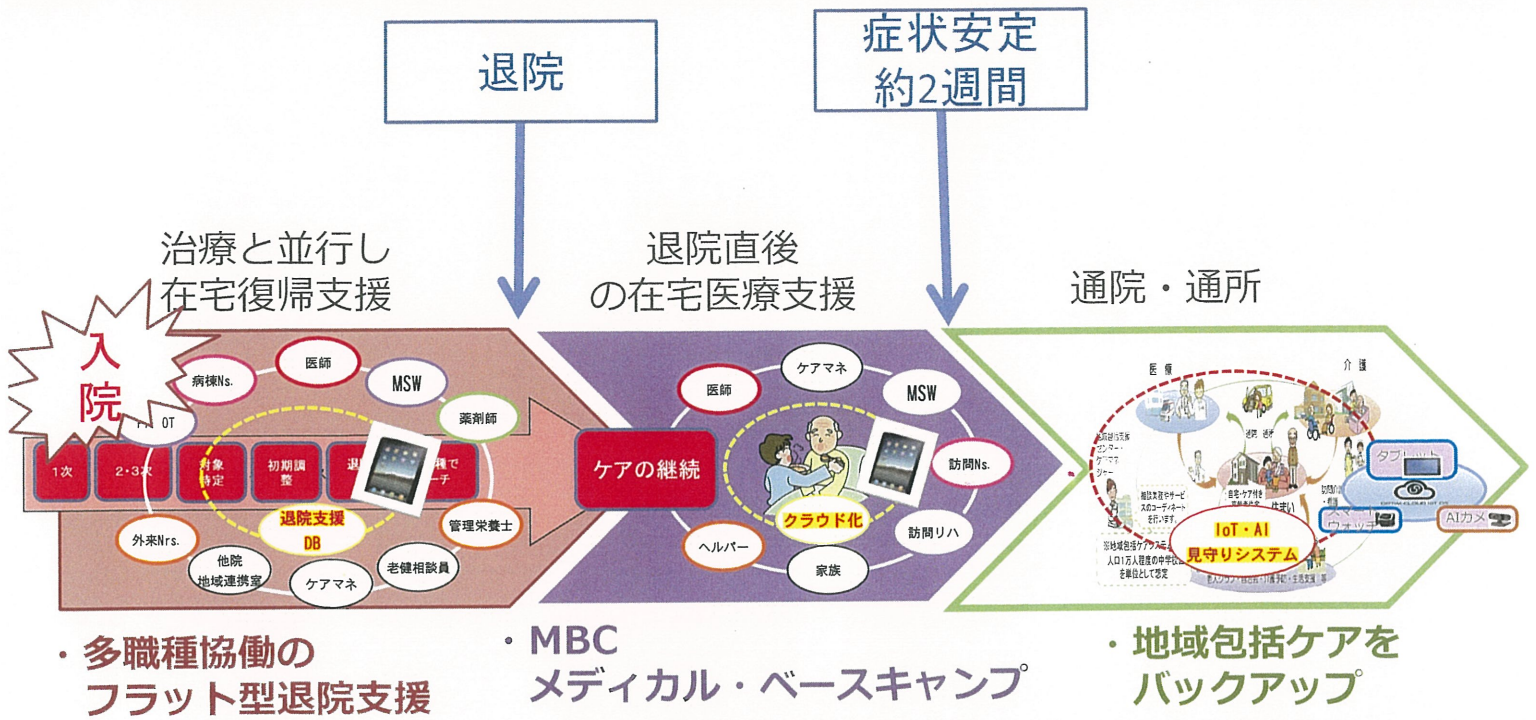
退院

症状安定
約2週間

治療と並行し
在宅復帰支援

退院直後
の在宅医療支援

通院・通所

入院

病棟Ns.

医師

MSW

薬剤師

OT

1次

2・3次

対象
特定

初期調
整

退

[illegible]で
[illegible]チ

退院支援
DB

管理栄養士

外来Nrs.

他院
地域連携室

ケアマネ

老健相談員

ケアの継続

医師

ケアマネ

MSW

訪問Ns.

クラウド化

訪問リハ

ヘルパー

家族

医療

介護

IoT・AI
見守りシステム

タブレット

スマート
ウォッチ

AIカメラ

・多職種協働の
フラット型退院支援

・MBC
メディカル・ベースキャンプ

・地域包括ケアを
バックアップ